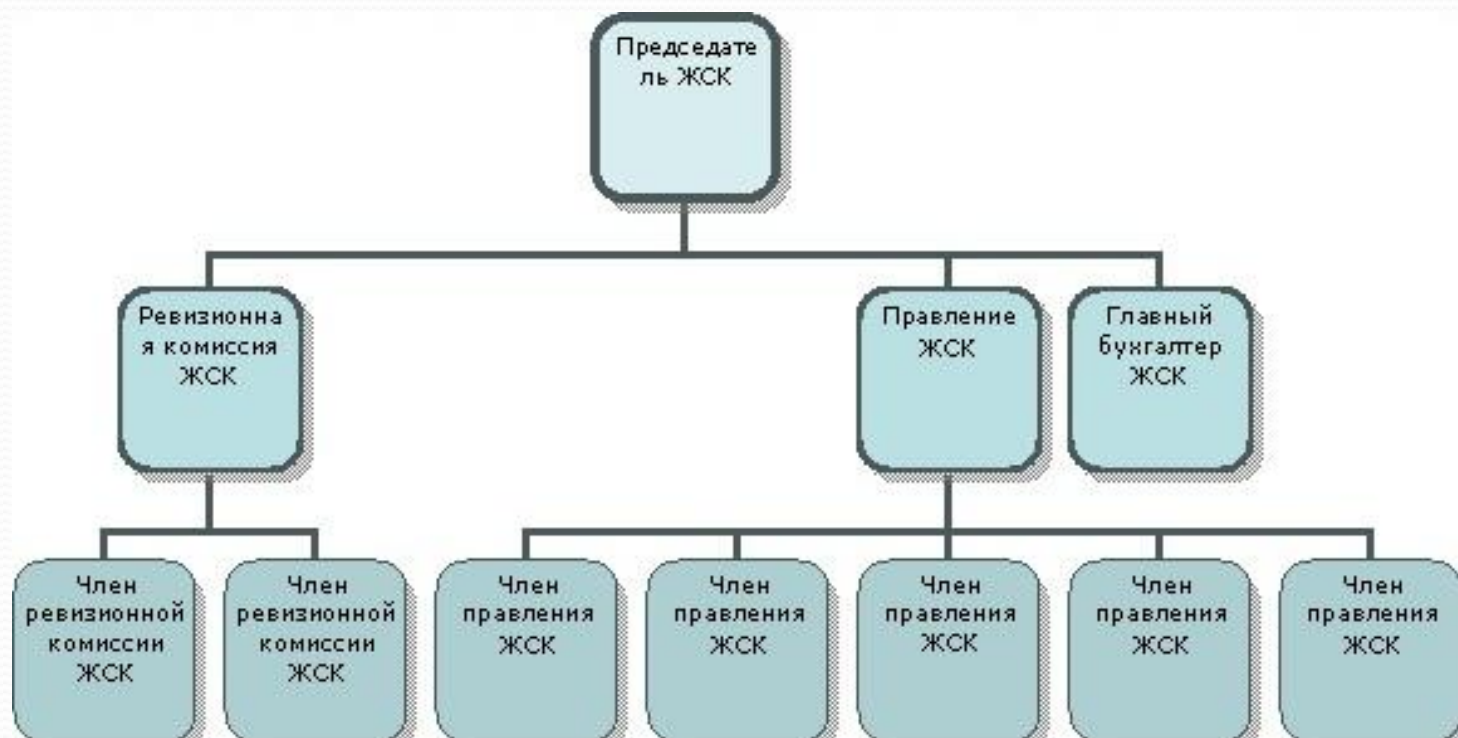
Председатель ЖСК

Ревизионная комиссия ЖСК

Правление ЖСК

Главный бухгалтер ЖСК

Член ревизионной комиссии ЖСК

Член ревизионной комиссии ЖСК

Член правления ЖСК

Член правления ЖСК

Член правления ЖСК

Член правления ЖСК

Член правления ЖСК